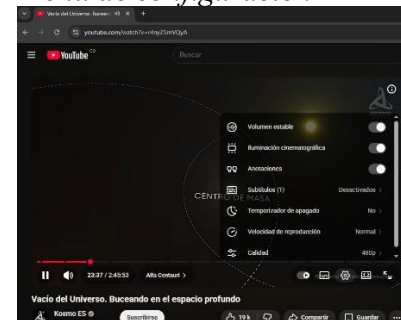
Vacío del Universo. Bucea... 49 ×

youtube.com/watch?v=r4nyZ5mVQyA

YouTube

Buscar

CENTRO DE MASA

Volumen estable

Iluminación cinematográfica

Anotaciones

Subtítulos (1) Desactivados

Temporizador de apagado No

Velocidad de reproducción Normal

Calidad 480p

23:37 / 2:45:53 Alfa Centauri

Vacío del Universo. Buceando en el espacio profundo

Kosmo ES

Suscribirse

19 k

Compartir

Guardar